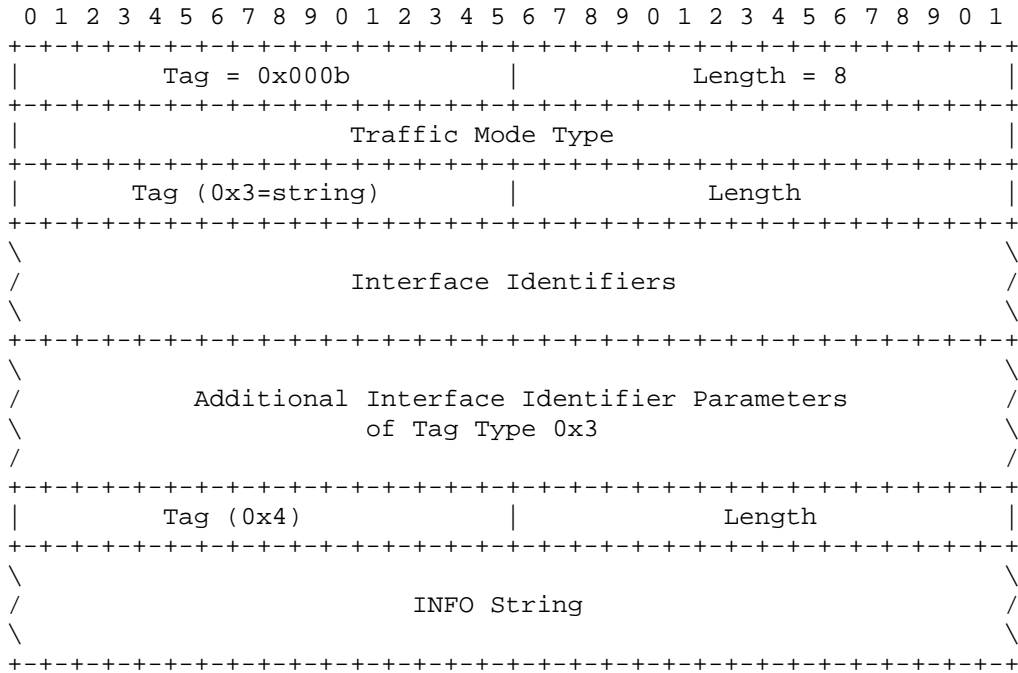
0 1 2 3 4 5 6 7 8 9 0 1 2 3 4 5 6 7 8 9 0 1 2 3 4 5 6 7 8 9 0 1

| Tag = 0x000b | Length = 8 |
|---|---|
| Traffic Mode Type | |
| Tag (0x3=string) | Length |
| Interface Identifiers | |
| Additional Interface Identifier Parameters of Tag Type 0x3 | |
| Tag (0x4) | Length |
| INFO String | |